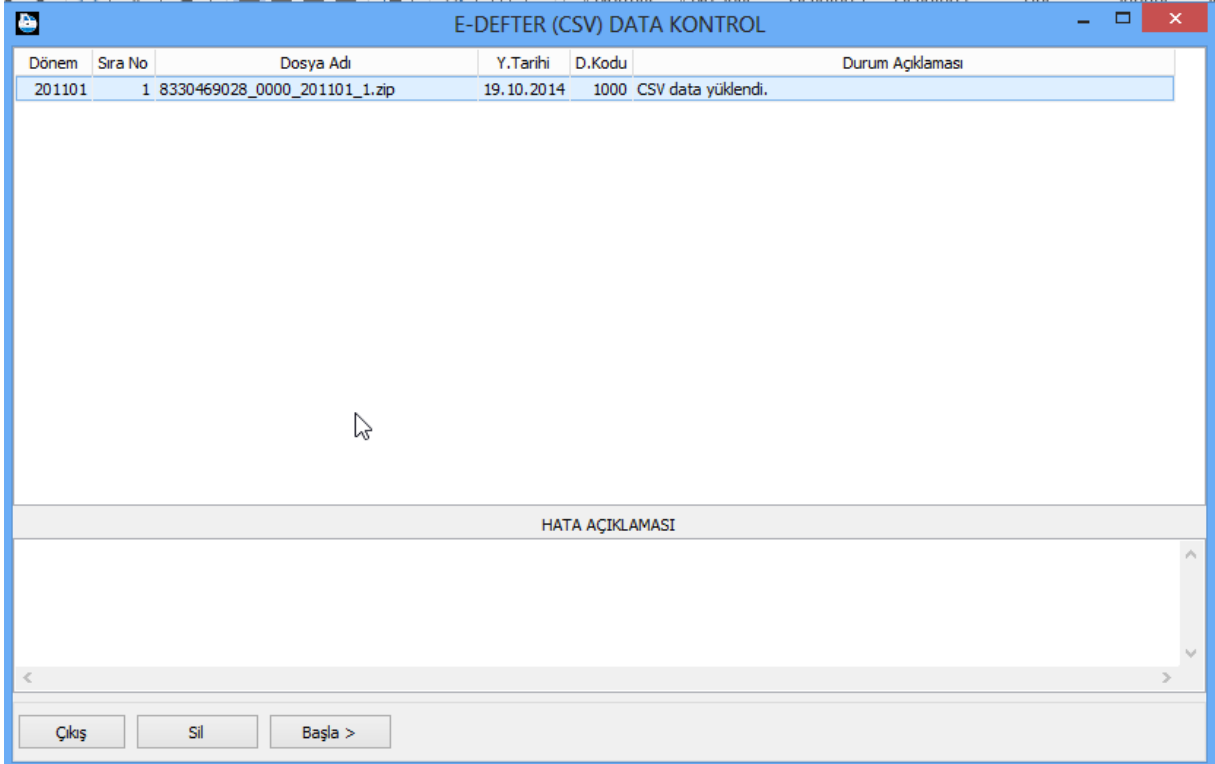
E-DEFTER (CSV) DATA KONTROL

| Dönem | Sıra No | Dosya Adı | Y.Tarihi | D.Kodu | Durum Açıklaması |
|---|---|---|---|---|---|
| 201101 | 1 | 8330469028_0000_201101_1.zip | 19.10.2014 | 1000 | CSV data yüklendi. |

HATA AÇIKLAMASI

Çıkış Sil Başla >